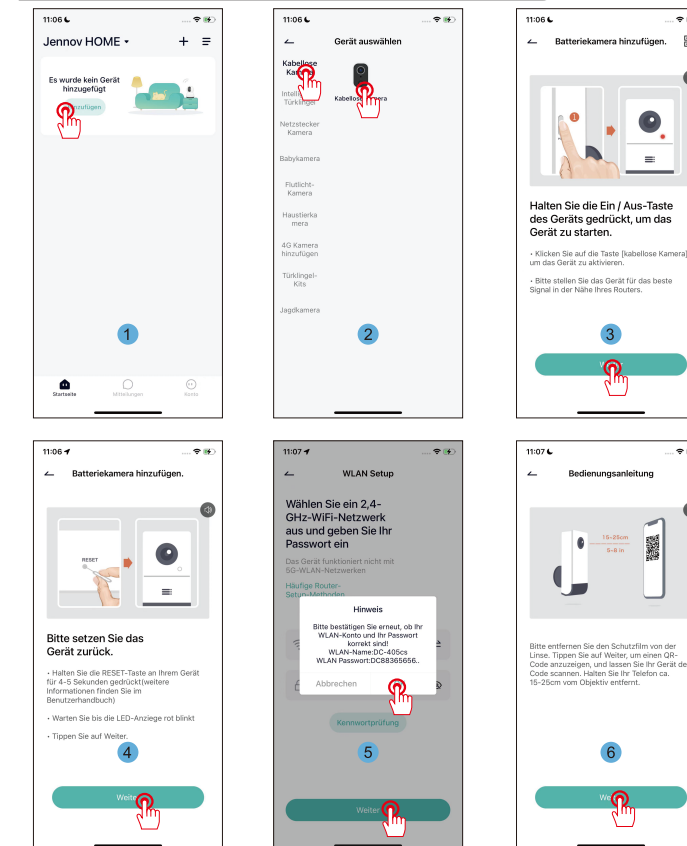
11:06

Jennov HOME

Es wurde kein Gerät hinzugefügt

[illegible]zufügen

1

Startseite

Mitteilungen

Konto

11:06

Gerät auswählen

Kabellose Ka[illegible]

Intelli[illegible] Türklingel

Netzstecker Kamera

Babykamera

Flutlicht-Kamera

Haustierkamera

4G Kamera hinzufügen

Türklingel-Kits

Jagdkamera

Kabellose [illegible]mera

2

11:06

Batteriekamera hinzufügen.

Halten Sie die Ein / Aus-Taste des Geräts gedrückt, um das Gerät zu starten.

• Klicken Sie auf die Taste [kabellose Kamera] um das Gerät zu aktivieren.

• Bitte stellen Sie das Gerät für das beste Signal in der Nähe Ihres Routers.

3

We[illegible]

11:06

Batteriekamera hinzufügen.

RESET

Bitte setzen Sie das Gerät zurück.

• Halten Sie die RESET-Taste an Ihrem Gerät für 4-5 Sekunden gedrückt(weitere Informationen finden Sie im Benutzerhandbuch)

• Warten Sie bis die LED-Anzeige rot blinkt

• Tippen Sie auf Weiter.

4

Weite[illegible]

11:07

WLAN Setup

Wählen Sie ein 2,4-GHz-WiFi-Netzwerk aus und geben Sie Ihr Passwort ein

Das Gerät funktioniert nicht mit 5G-WLAN-Netzwerken

Häufige Router-Setup-Methoden

Hinweis

Bitte bestätigen Sie erneut, ob Ihr WLAN-Konto und Ihr Passwort korrekt sind!
WLAN-Name:DC-405cs
WLAN Passwort:DC88365656..

Abbrechen

Kennwortprüfung

5

Weite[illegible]

11:07

Bedienungsanleitung

15-25cm
5-8 in

Bitte entfernen Sie den Schutzfilm von der Linse. Tippen Sie auf Weiter, um einen QR-Code anzuzeigen, und lassen Sie Ihr Gerät den Code scannen. Halten Sie Ihr Telefon ca. 15-25cm vom Objektiv entfernt.

6

We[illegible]